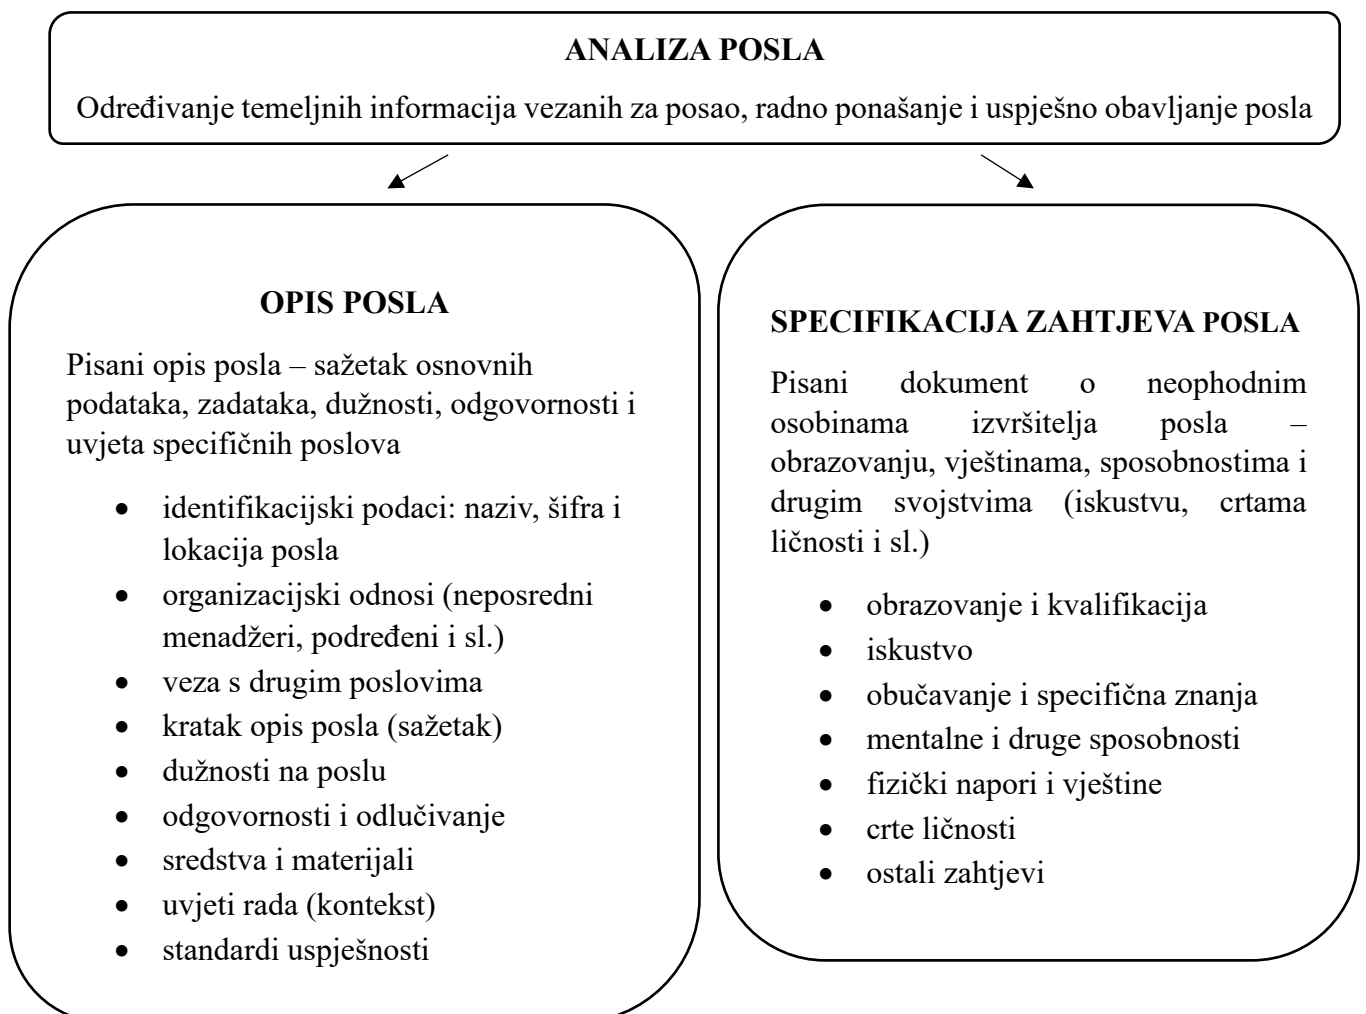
ANALIZA POSLA

Određivanje temeljnih informacija vezanih za posao, radno ponašanje i uspješno obavljanje posla

OPIS POSLA

Pisani opis posla – sažetak osnovnih podataka, zadataka, dužnosti, odgovornosti i uvjeta specifičnih poslova

- identifikacijski podaci: naziv, šifra i lokacija posla
- organizacijski odnosi (neposredni menadžeri, podređeni i sl.)
- veza s drugim poslovima
- kratak opis posla (sažetak)
- dužnosti na poslu
- odgovornosti i odlučivanje
- sredstva i materijali
- uvjeti rada (kontekst)
- standardi uspješnosti

SPECIFIKACIJA ZAHTJEVA POSLA

Pisani dokument o neophodnim osobinama izvršitelja posla – obrazovanju, vještinama, sposobnostima i drugim svojstvima (iskustvu, crtama ličnosti i sl.)

- obrazovanje i kvalifikacija
- iskustvo
- obučavanje i specifična znanja
- mentalne i druge sposobnosti
- fizički napori i vještine
- crte ličnosti
- ostali zahtjevi